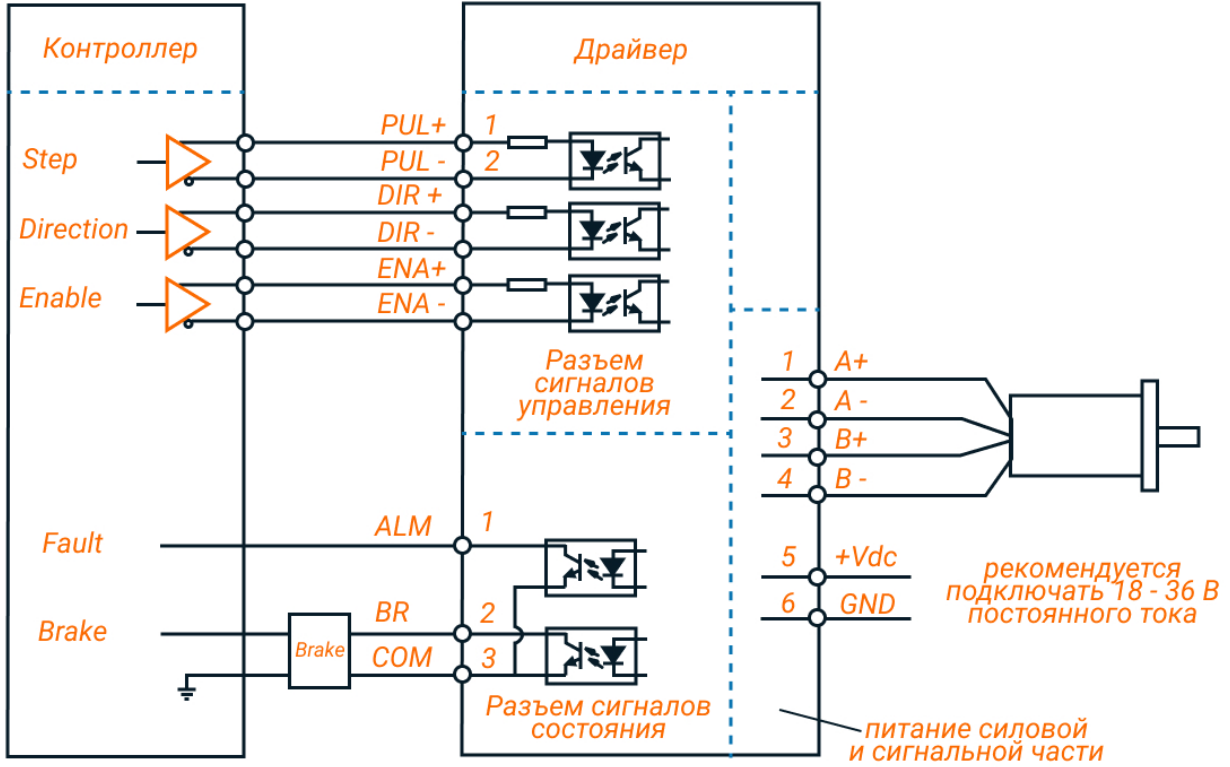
Контроллер

Драйвер

Step

Direction

Enable

PUL+ 1
PUL - 2
DIR +
DIR -
ENA+
ENA -

Разъем сигналов управления

1 A+
2 A -
3 B+
4 B -

Fault

ALM 1

Brake

Brake

BR 2
COM 3

5 +Vdc
6 GND

рекомендуется подключать 18 - 36 В постоянного тока

Разъем сигналов состояния

питание силовой и сигнальной части